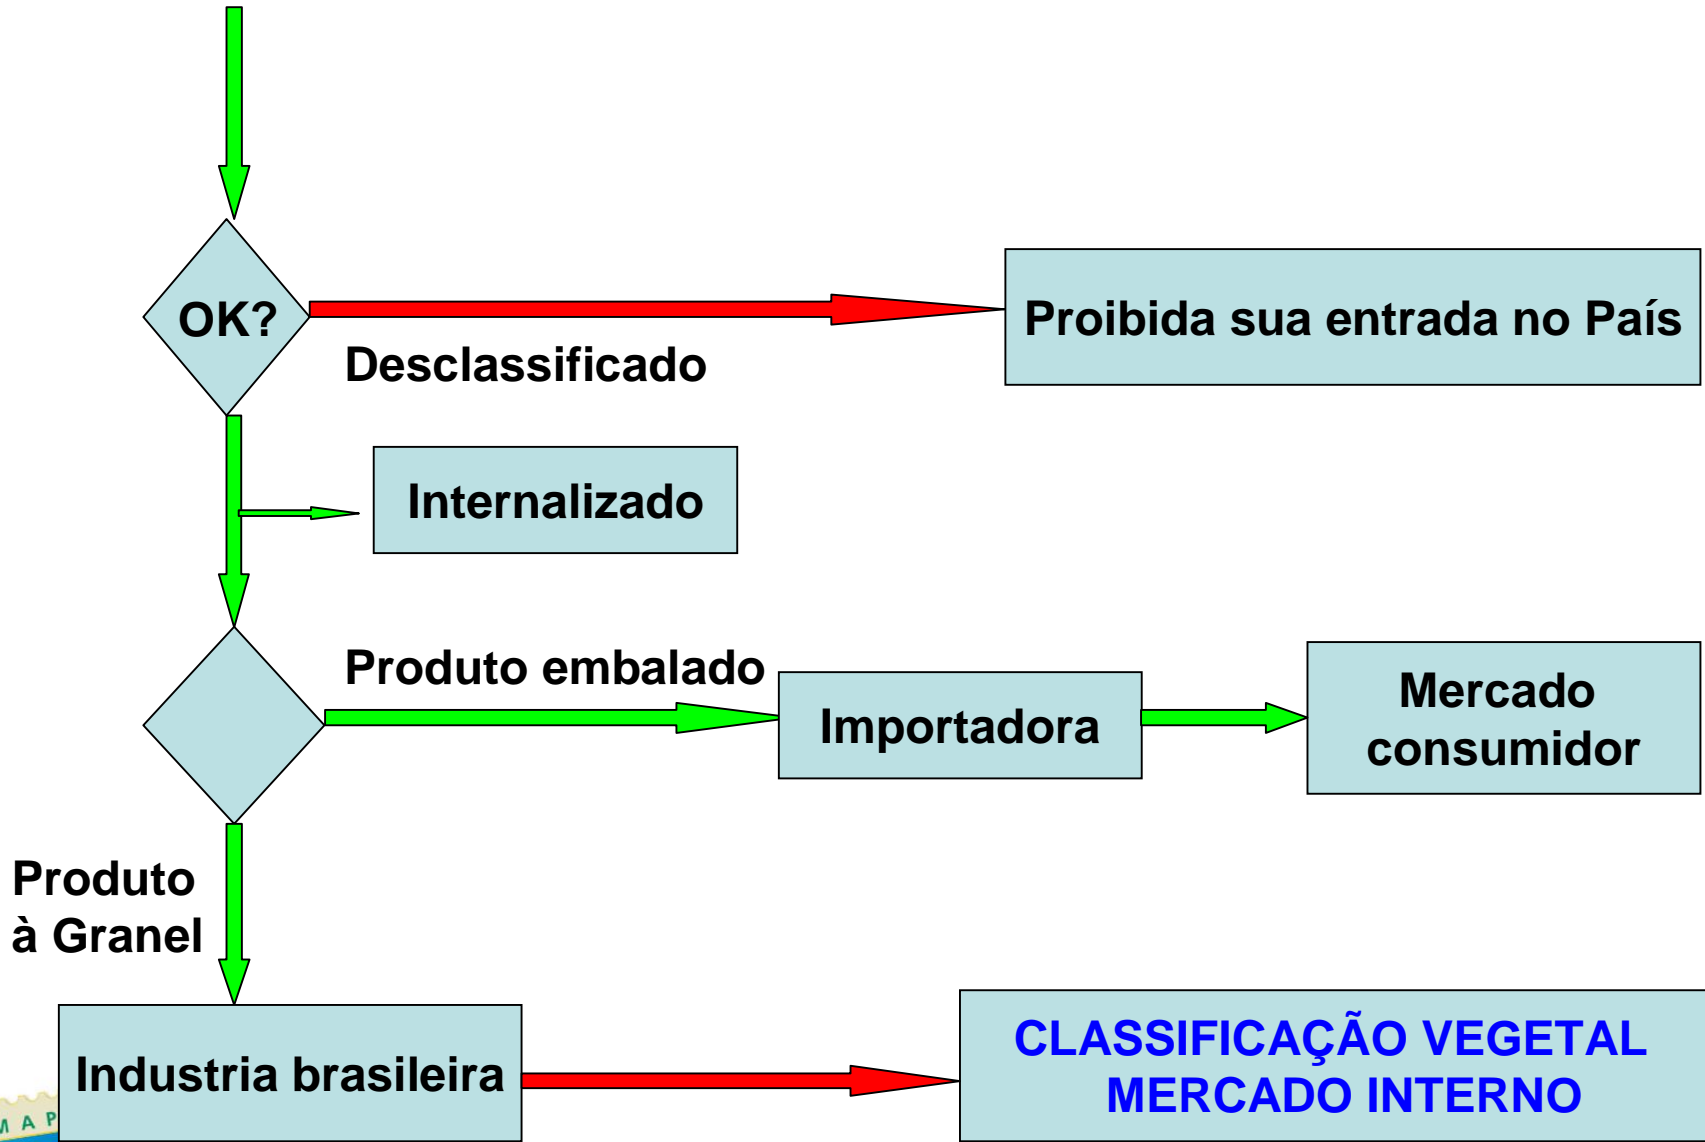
OK?

Proibida sua entrada no País

Desclassificado

Internalizado

Produto embalado

Importadora

Mercado consumidor

Produto à Granel

Industria brasileira

CLASSIFICAÇÃO VEGETAL MERCADO INTERNO

M A P